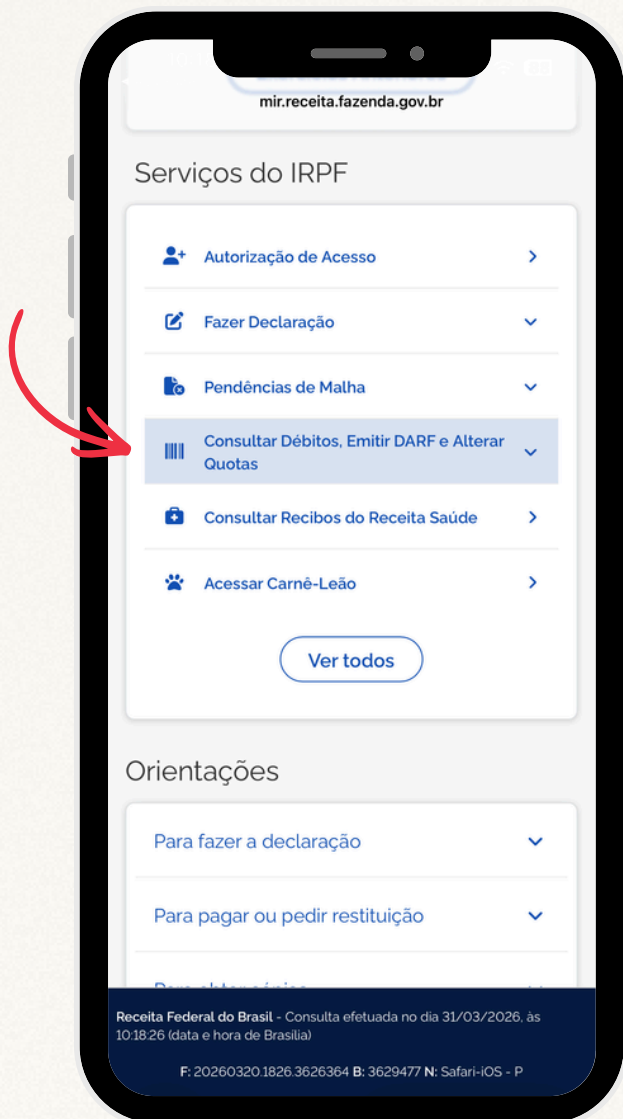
mir.receita.fazenda.gov.br

Serviços do IRPF

Autorização de Acesso

Fazer Declaração

Pendências de Malha

Consultar Débitos, Emitir DARF e Alterar Quotas

Consultar Recibos do Receita Saúde

Acessar Carnê-Leão

Ver todos

Orientações

Para fazer a declaração

Para pagar ou pedir restituição

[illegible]

Receita Federal do Brasil - Consulta efetuada no dia 31/03/2026, às 10:18:26 (data e hora de Brasília)

F: 20260320.1826.3626364 B: 3629477 N: Safari-iOS - P